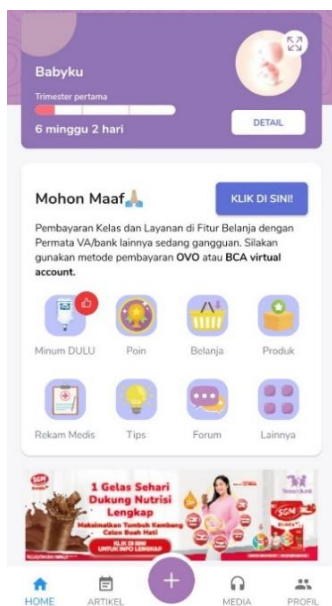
Babyku

Trimester pertama

6 minggu 2 hari

DETAIL

Mohon Maaf🙏

KLIK DI SINI!

Pembayaran Kelas dan Layanan di Fitur Belanja dengan Permata VA/bank lainnya sedang gangguan. Silakan gunakan metode pembayaran OVO atau BCA virtual account.

Minum DULU

Poin

Belanja

Produk

Rekam Medis

Tips

Forum

Lainnya

1 Gelas Sehari Dukung Nutrisi Lengkap

Maksimalkan Tumbuh Kembang Calon Buah Hati

KLIK DI SINI UNTUK INFO LENGKAP

SGM

HOME

ARTIKEL

+

MEDIA

PROFIL